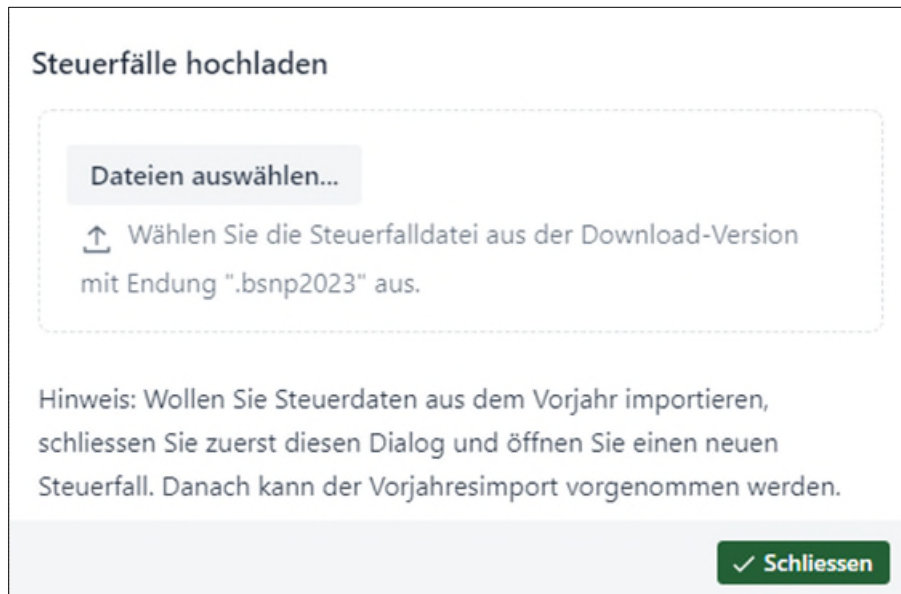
Steuerfälle hochladen

Dateien auswählen...

Wählen Sie die Steuerfalldatei aus der Download-Version mit Endung ".bsnp2023" aus.

Hinweis: Wollen Sie Steuerdaten aus dem Vorjahr importieren, schliessen Sie zuerst diesen Dialog und öffnen Sie einen neuen Steuerfall. Danach kann der Vorjahresimport vorgenommen werden.

✓ Schliessen